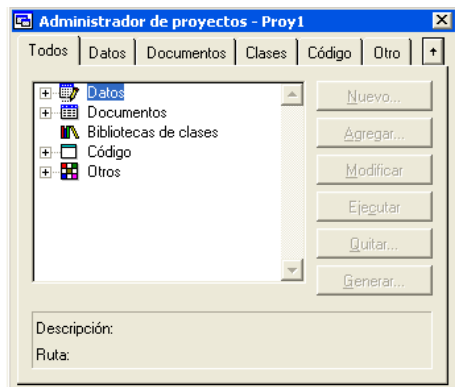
Administrador de proyectos - Proy1

Todos | Datos | Documentos | Clases | Código | Otro

Datos
Documentos
Bibliotecas de clases
Código
Otros

Nuevo...
Agregar...
Modificar
Ejecutar
Quitar...
Generar...

Descripción:
Ruta: